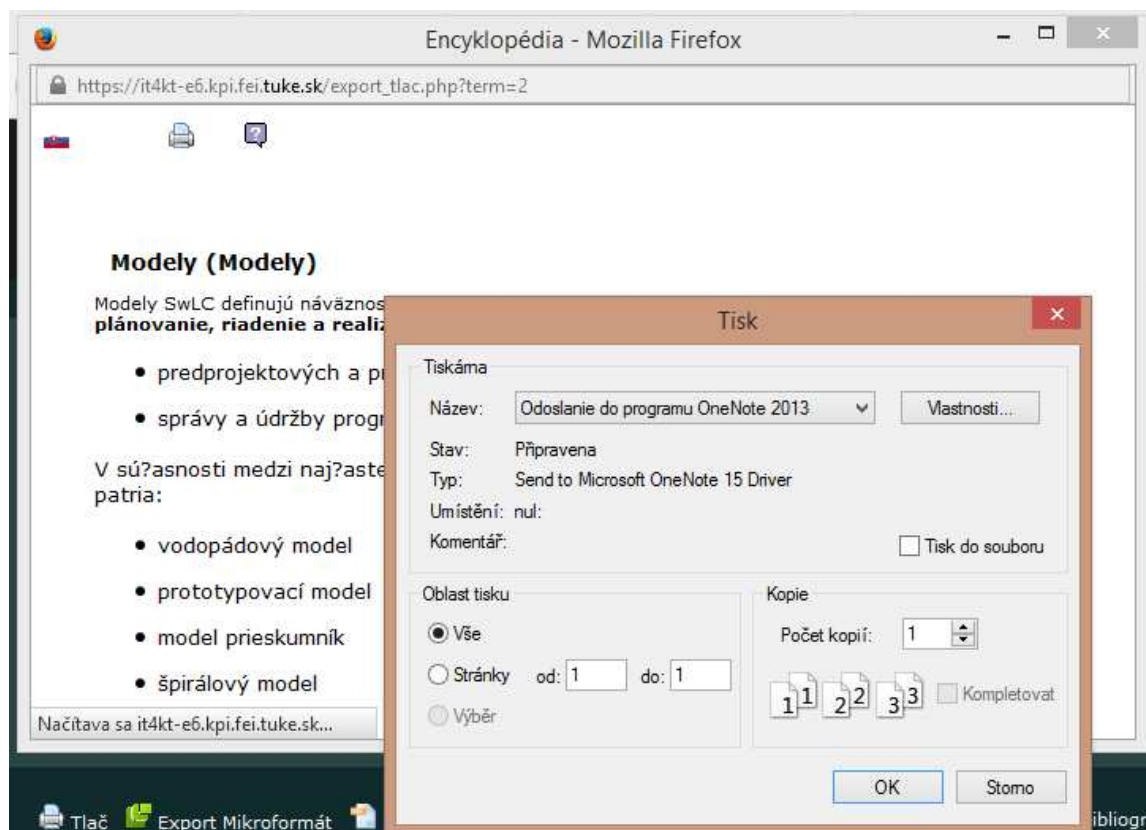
Encyklopédia - Mozilla Firefox

https://it4kt-e6.kpi.fei.tuke.sk/export_tlac.php?term=2

Modely (Modely)

Modely SwLC definujú náväznos **plánovanie, riadenie a realiz**

- predprojektových a pr
- správy a údržby progr

V sú?asnosti medzi naj?aste patria:

- vodopádový model
- prototypovací model
- model prieskumník
- špirálový model

Načítava sa it4kt-e6.kpi.fei.tuke.sk...

Tisk

Tiskárna

Název: Odoslanie do programu OneNote 2013

Vlastnosti...

Stav: Připravena

Typ: Send to Microsoft OneNote 15 Driver

Umístění: nul:

Komentář:

Tisk do souboru

Oblast tisku

Vše

Stránky od: 1 do: 1

Výběr

Kopie

Počet kopií: 1

1 1 2 2 3 3

Kompletovat

OK

Storno

Tlač Export Mikroformát ibliogr